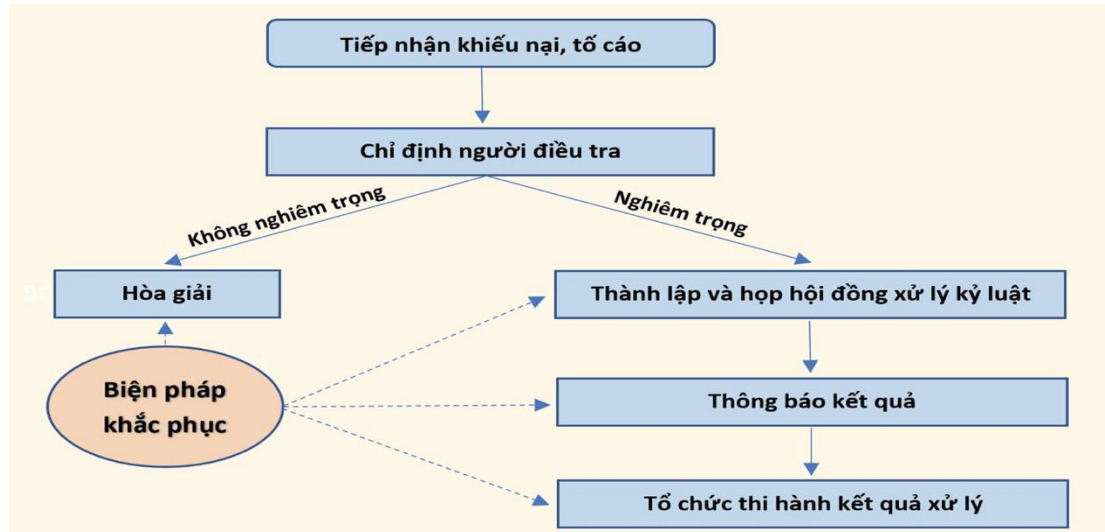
Tiếp nhận khiếu nại, tố cáo

Chỉ định người điều tra

Không nghiêm trọng

Nghiêm trọng

Hòa giải

Thành lập và họp hội đồng xử lý kỷ luật

Biện pháp khắc phục

Thông báo kết quả

Tổ chức thi hành kết quả xử lý